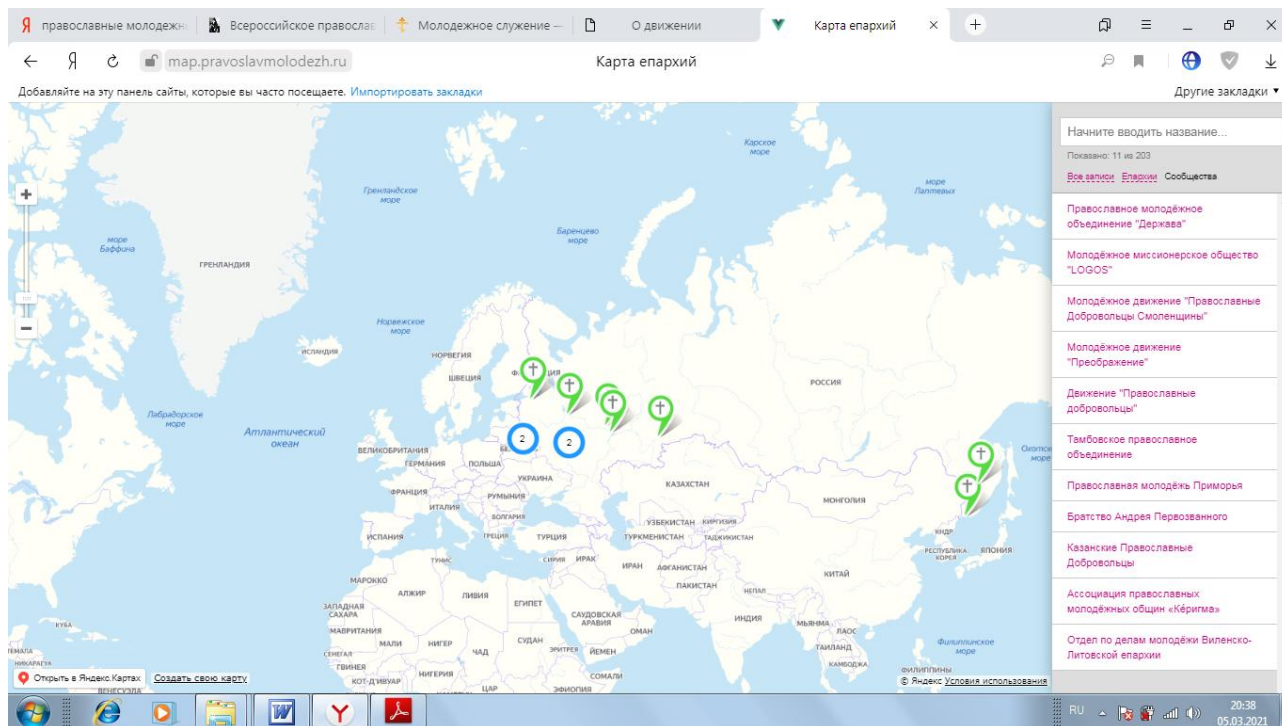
Я православные молодежн | Всероссийское правосла | Молодежное служение — | О движении | Карта епархий ×

map.pravoslavmolodezh.ru Карта епархий

Добавляйте на эту панель сайты, которые вы часто посещаете. Импортировать закладки Другие закладки

Карское море
Гренландское море
море Лаптевых
море Баффина
ГРЕНЛАНДИЯ
Баренцево море
Норвежское море
ИСЛАНДИЯ
НОРВЕГИЯ
ШВЕЦИЯ
РОССИЯ
Лабрадорское море
Атлантический океан
ВЕЛИКОБРИТАНИЯ
ГЕРМАНИЯ
ПОЛЬША
УКРАИНА
ФРАНЦИЯ
РУМЫНИЯ
ИТАЛИЯ
БОЛГАРИЯ
КАЗАХСТАН
МОНГОЛИЯ
УЗБЕКИСТАН
КИРГИЗИЯ
ИСПАНИЯ
ГРЕЦИЯ
ТУРЦИЯ
ТУРКМЕНИСТАН
ТАДЖИКИСТАН
ТУНИС
СИРИЯ
ИРАК
ИРАН
АФГАНИСТАН
ПАКИСТАН
НЕПАЛ
КИТАЙ
РЕСПУБЛИКА КОРЕЯ
ЯПОНИЯ
МАРОККО
АЛЖИР
ЛИВИЯ
ЕГИПЕТ
ЗАПАДНАЯ САХАРА
САУДОВСКАЯ АРАВИЯ
ИНДИЯ
МАВРИТАНИЯ
МАЛИ
НИГЕР
ЧАД
СУДАН
ЭРИТРЕЯ
ЙЕМЕН
ОМАН
МЬЯНМА
ЛАОС
ТАИЛАНД
КАМБОДЖА
Филиппинское море
ФИЛИППИНЫ
КУБА
СЕНЕГАЛ
ГВИНЕЯ
НИГЕРИЯ
КОТ-Д'ИВУАР
СОМАЛИ
ЭФИОПИЯ
ЦАР
ВЕНЕСУЭЛА
2
2
Открыть в Яндекс.Картах Создать свою карту
© Яндекс Условия использования

Начните вводить название...
Показано: 11 из 203
Все записи Епархии Сообщества

Православное молодёжное объединение "Держава"
Молодёжное миссионерское общество "LOGOS"
Молодёжное движение "Православные Добровольцы Смоленщины"
Молодёжное движение "Преображение"
Движение "Православные добровольцы"
Тамбовское православное объединение
Православная молодёжь Приморья
Братство Андрея Первозванного
Казанские Православные Добровольцы
Ассоциация православных молодёжных общин «Кёригма»
Отдел по делам молодёжи Виленско-Литовской епархии

RU 20:38 05.03.2021